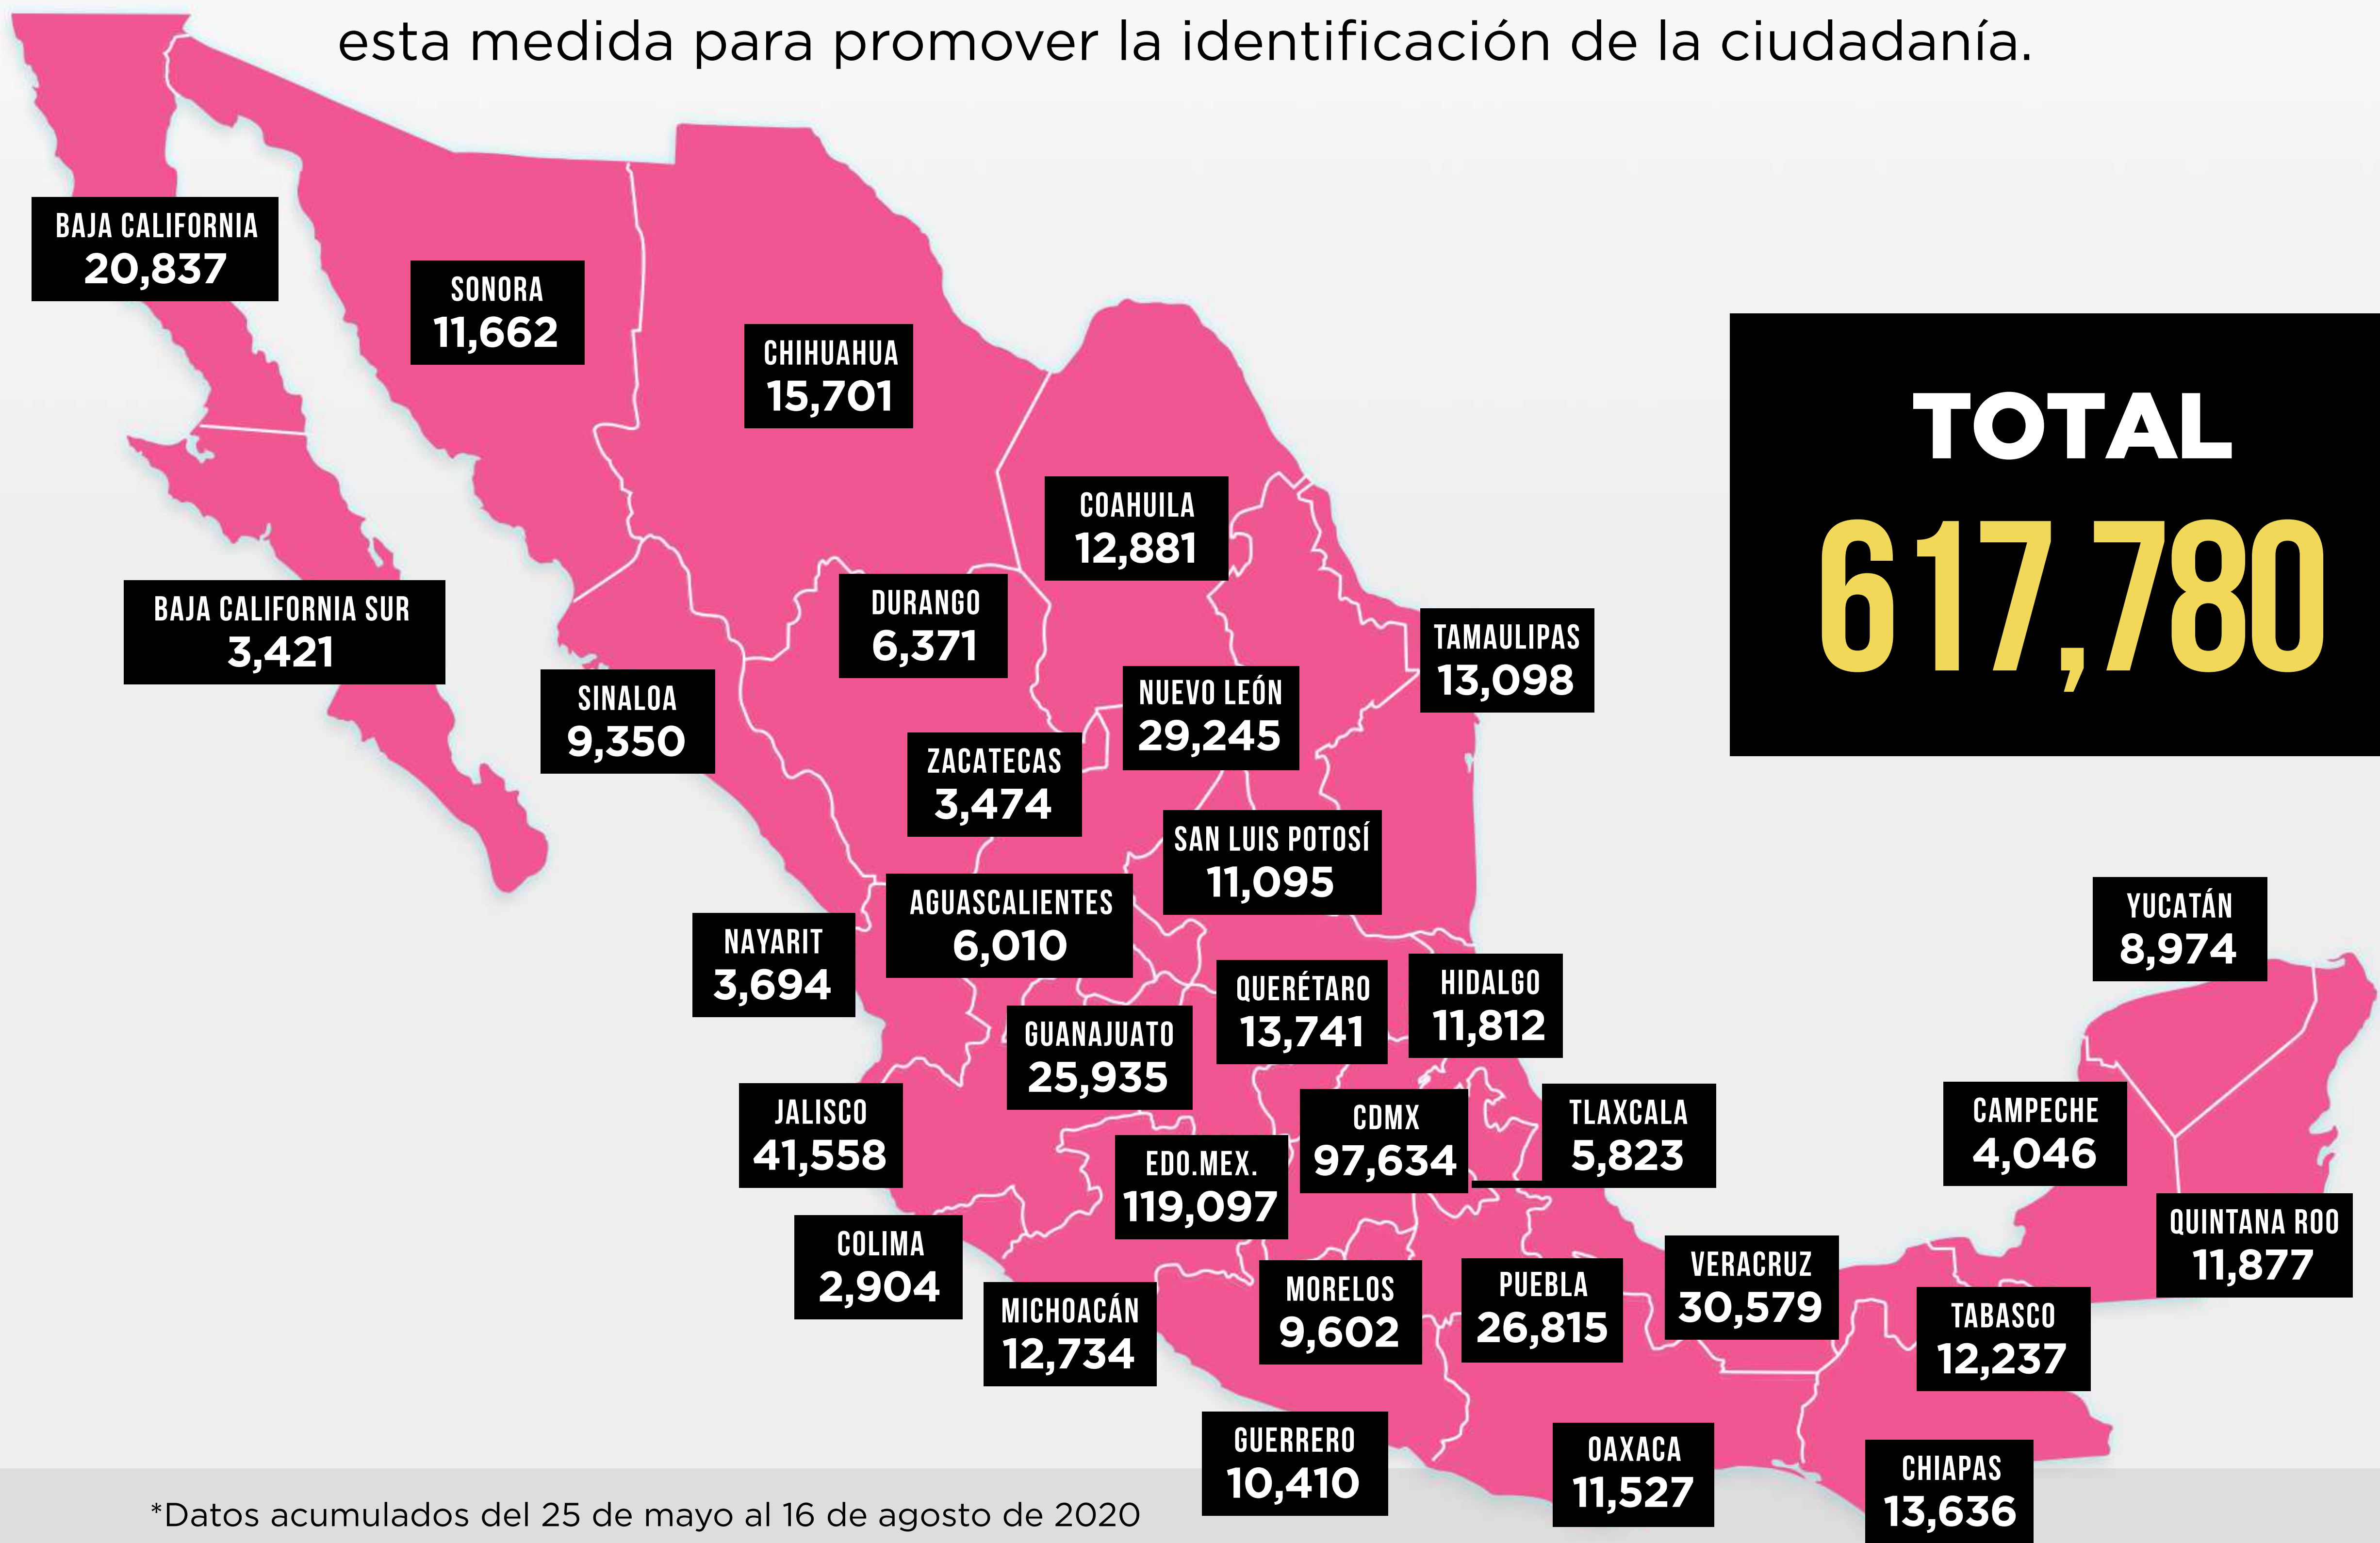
esta medida para promover la identificación de la ciudadanía.

BAJA CALIFORNIA
20,837

SONORA
11,662

CHIHUAHUA
15,701

TOTAL
617,780

COAHUILA
12,881

BAJA CALIFORNIA SUR
3,421

DURANGO
6,371

SINALOA
9,350

TAMAULIPAS
13,098

NUEVO LEÓN
29,245

ZACATECAS
3,474

SAN LUIS POTOSÍ
11,095

YUCATÁN
8,974

AGUASCALIENTES
6,010

NAYARIT
3,694

QUERÉTARO
13,741

HIDALGO
11,812

GUANAJUATO
25,935

JALISCO
41,558

CDMX
97,634

TLAXCALA
5,823

CAMPECHE
4,046

EDO.MEX.
119,097

QUINTANA ROO
11,877

COLIMA
2,904

VERACRUZ
30,579

MICHOACÁN
12,734

MORELOS
9,602

PUEBLA
26,815

TABASCO
12,237

GUERRERO
10,410

OAXACA
11,527

CHIAPAS
13,636

*Datos acumulados del 25 de mayo al 16 de agosto de 2020